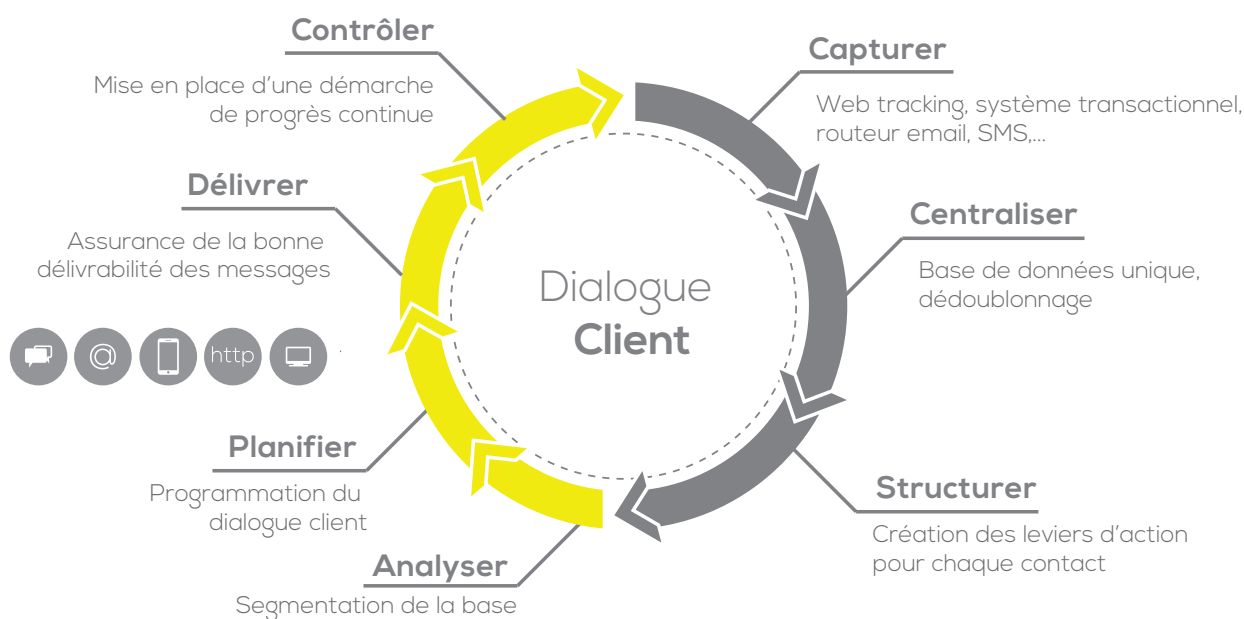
Contrôler

Mise en place d'une démarche de progrès continue

Capturer

Web tracking, système transactionnel, routeur email, SMS,...

Délivrer

Assurance de la bonne délivrabilité des messages

Centraliser

Base de données unique, dédoublonnage

Dialogue Client

@ http

Planifier

Programmation du dialogue client

Structurer

Création des leviers d'action pour chaque contact

Analyser

Segmentation de la base